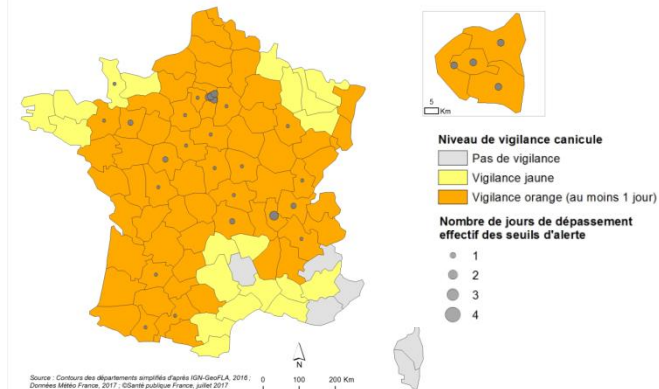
5
Km

Niveau de vigilance canicule
Pas de vigilance
Vigilance jaune
Vigilance orange (au moins 1 jour)

Nombre de jours de dépassement effectif des seuils d'alerte
1
2
3
4

N

0 100 200 Km

Source : Contours des départements simplifiés d'après IGN-GeoFLA, 2016 ; Données Météo France, 2017 ; ©Santé publique France, juillet 2017